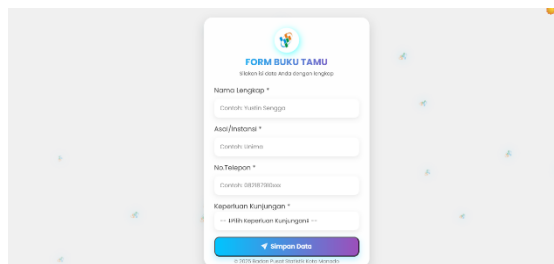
FORM BUKU TAMU
Silakan isi data Anda dengan lengkap

Nama Lengkap *
Contoh: Yuelin Sengga

Asal/Instansi *
Contoh: Unima

No.Telepon *
Contoh: 08218780xxx

Keperluan Kunjungan *
-- Pilih Keperluan Kunjungan --

Simpan Data

© 2025 Badan Pusat Statistik Kota Manado